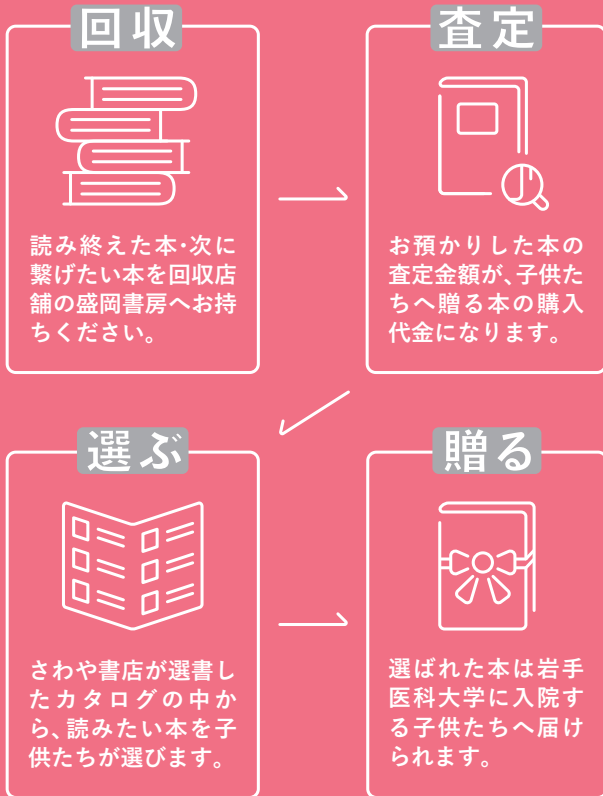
回収

読み終えた本・次に繋げたい本を回収店舗の盛岡書房へお持ちください。

査定

お預かりした本の査定金額が、子供たちへ贈る本の購入代金になります。

選ぶ

さわや書店が選書したカタログの中から、読みたい本を子供たちが選びます。

贈る

選ばれた本は岩手医科大学に入院する子供たちへ届けられます。